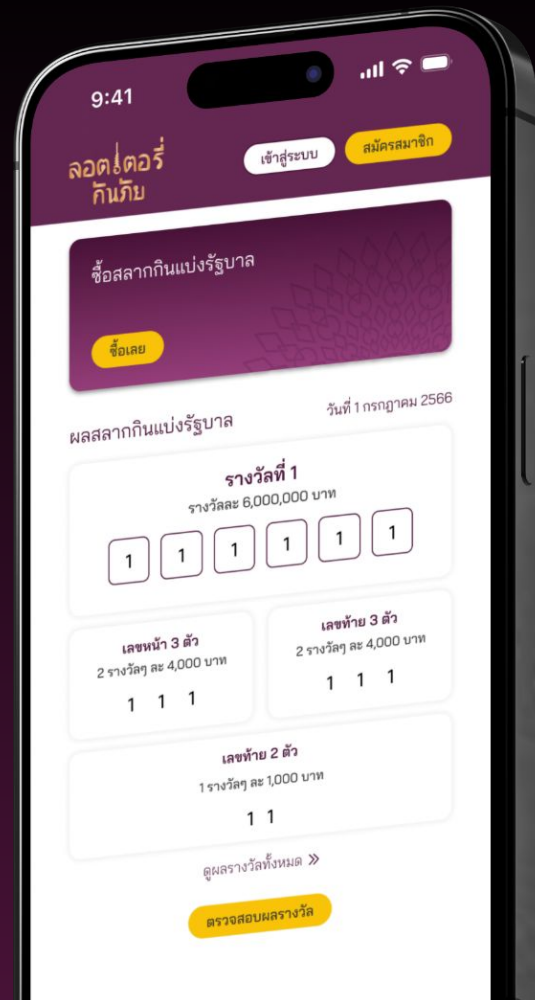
9:41

ลอตเตอรี่
กันภัย

เข้าสู่ระบบ

สมัครสมาชิก

ซื้อสลากกินแบ่งรัฐบาล

ซื้อเลย

ผลสลากกินแบ่งรัฐบาล

วันที่ 1 กรกฎาคม 2566

รางวัลที่ 1
รางวัลละ 6,000,000 บาท

1 1 1 1 1 1

เลขหน้า 3 ตัว
2 รางวัลๆ ละ 4,000 บาท
1 1 1

เลขท้าย 3 ตัว
2 รางวัลๆ ละ 4,000 บาท
1 1 1

เลขท้าย 2 ตัว
1 รางวัลๆ ละ 1,000 บาท
1 1

ดูผลรางวัลทั้งหมด »

ตรวจสอบผลรางวัล